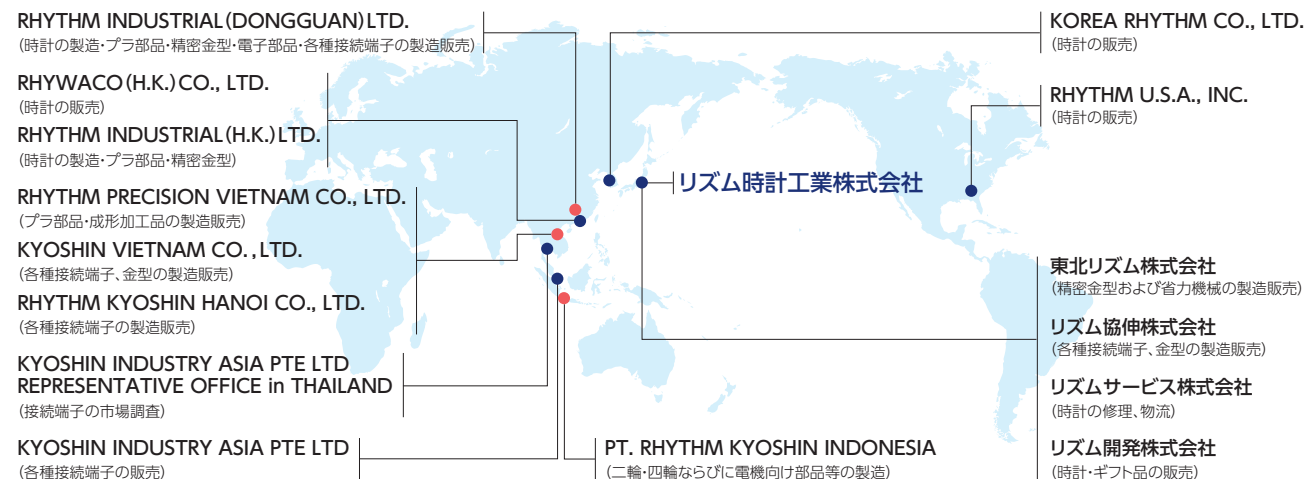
RHYTHM INDUSTRIAL(DONGGUAN)LTD.
(時計の製造・プラ部品・精密金型・電子部品・各種接続端子の製造販売)

RHYWACO(H.K.)CO., LTD.
(時計の販売)

RHYTHM INDUSTRIAL(H.K.)LTD.
(時計の製造・プラ部品・精密金型)

RHYTHM PRECISION VIETNAM CO., LTD.
(プラ部品・成形加工品の製造販売)

KYOSHIN VIETNAM CO. , LTD.
(各種接続端子、金型の製造販売)

RHYTHM KYOSHIN HANOI CO., LTD.
(各種接続端子の製造販売)

KYOSHIN INDUSTRY ASIA PTE LTD
REPRESENTATIVE OFFICE in THAILAND
(接続端子の市場調査)

KYOSHIN INDUSTRY ASIA PTE LTD
(各種接続端子の販売)

PT. RHYTHM KYOSHIN INDONESIA
(二輪・四輪ならびに電機向け部品等の製造)

KOREA RHYTHM CO., LTD.
(時計の販売)

RHYTHM U.S.A., INC.
(時計の販売)

リズム時計工業株式会社

東北リズム株式会社
(精密金型および省力機械の製造販売)

リズム協伸株式会社
(各種接続端子、金型の製造販売)

リズムサービス株式会社
(時計の修理、物流)

リズム開発株式会社
(時計・ギフト品の販売)